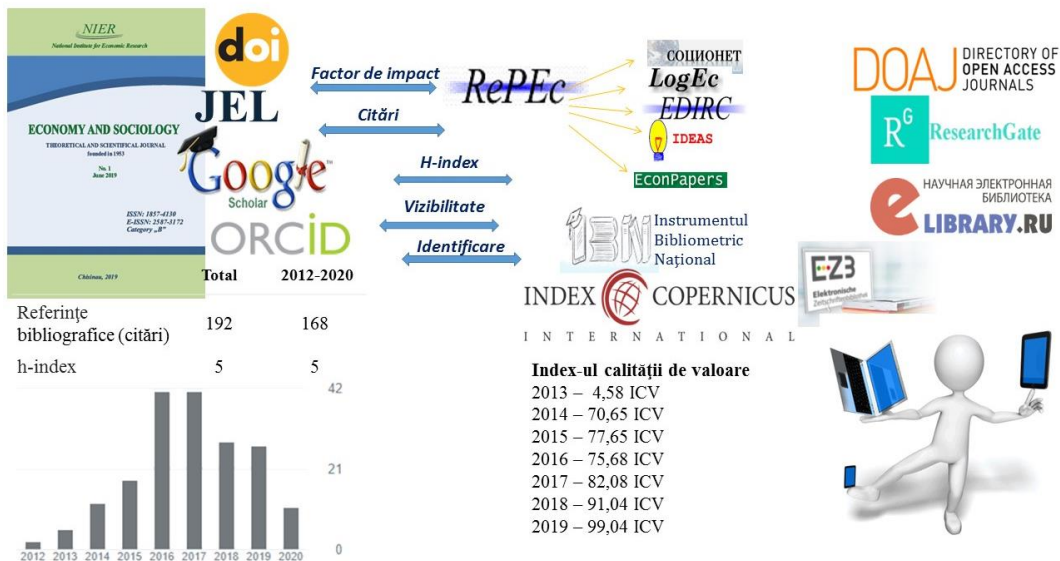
NIER
National Institute for Economic Research

ECONOMY AND SOCIOLOGY
THEORETICAL AND SCIENTIFICAL JOURNAL
founded in 1953

No. 1
June 2019

ISSN: 1857-4130
E-ISSN: 2587-3172
Category „B"

Chisinau, 2019

doi
JEL
Google Scholar
ORCID

Factor de impact
Citări
H-index
Vizibilitate
Identificare

RePEc
СОЦИОНЕТ
LogEc
EDIRC
IDEAS
EconPapers

DOAJ DIRECTORY OF OPEN ACCESS JOURNALS
R$^G$ ResearchGate
НАУЧНАЯ ЭЛЕКТРОННАЯ БИБЛИОТЕКА
eLIBRARY.RU

IBN Instrumentul Bibliometric Național
INDEX COPERNICUS
INTERNATIONAL
EZB Elektronische Zeitschriftenbibliothek

| | Total | 2012-2020 |
|---|---|---|
| Referințe bibliografice (citări) | 192 | 168 |
| h-index | 5 | 5 |

42
21
0
2012 2013 2014 2015 2016 2017 2018 2019 2020

Index-ul calității de valoare
2013 – 4,58 ICV
2014 – 70,65 ICV
2015 – 77,65 ICV
2016 – 75,68 ICV
2017 – 82,08 ICV
2018 – 91,04 ICV
2019 – 99,04 ICV